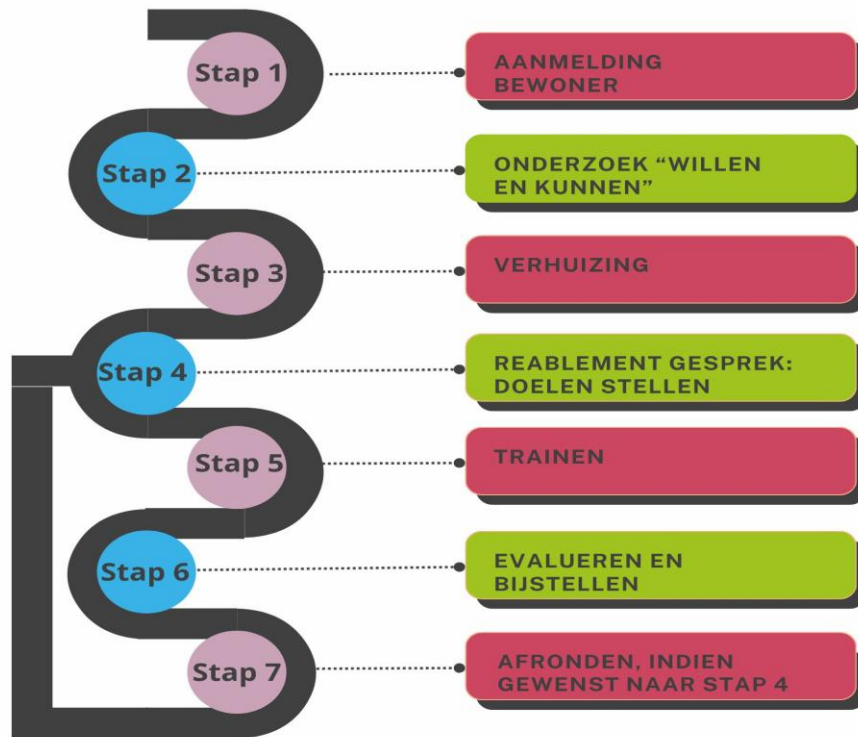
Stap 1
AANMELDING BEWONER

Stap 2
ONDERZOEK “WILLEN EN KUNNEN”

Stap 3
VERHUIZING

Stap 4
REABLEMENT GESPREK: DOELEN STELLEN

Stap 5
TRAINEN

Stap 6
EVALUEREN EN BIJSTELLEN

Stap 7
AFRONDEN, INDIEN GEWENST NAAR STAP 4